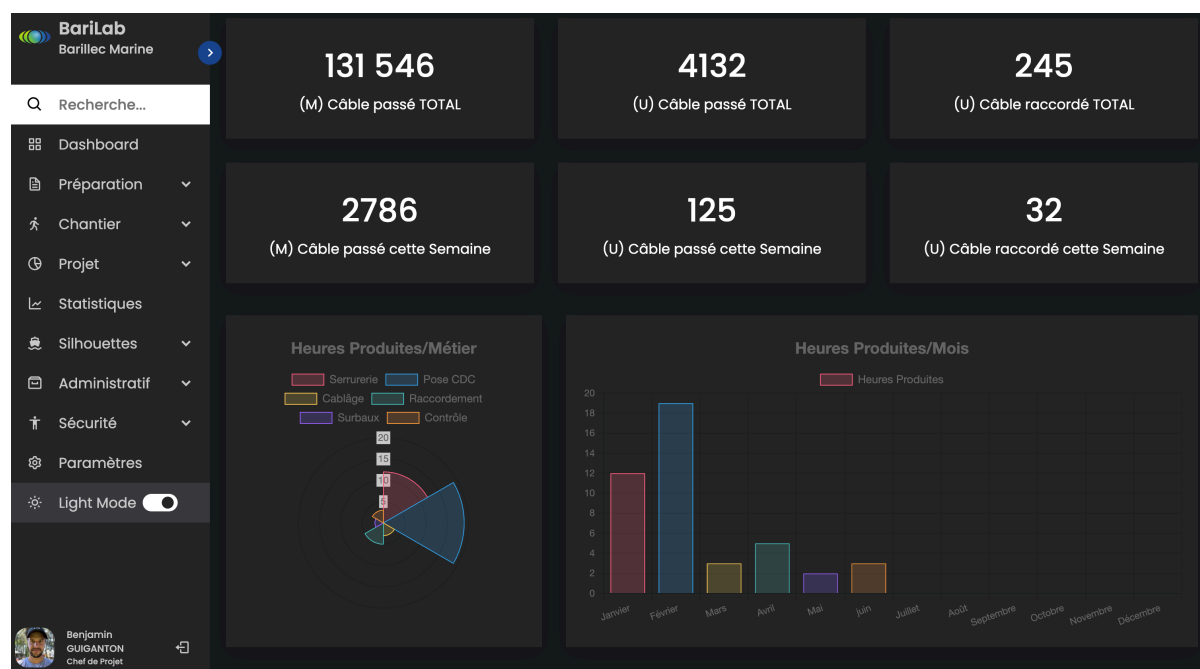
BariLab
Barillec Marine

Recherche...
Dashboard
Préparation
Chantier
Projet
Statistiques
Silhouettes
Administratif
Sécurité
Paramètres
Light Mode

Benjamin GUIGANTON
Chef de Projet

131 546
(M) Câble passé TOTAL

4132
(U) Câble passé TOTAL

245
(U) Câble raccordé TOTAL

2786
(M) Câble passé cette Semaine

125
(U) Câble passé cette Semaine

32
(U) Câble raccordé cette Semaine

Heures Produites/Métier
Serrurerie
Pose CDC
Cablâge
Raccordement
Surbaux
Contrôle
20
15
10
5

Heures Produites/Mois
Heures Produites
20
18
16
14
12
10
8
6
4
2
0
Janvier
Février
Mars
Avril
Mai
juin
Juillet
Août
Septembre
Octobre
Novembre
Décembre